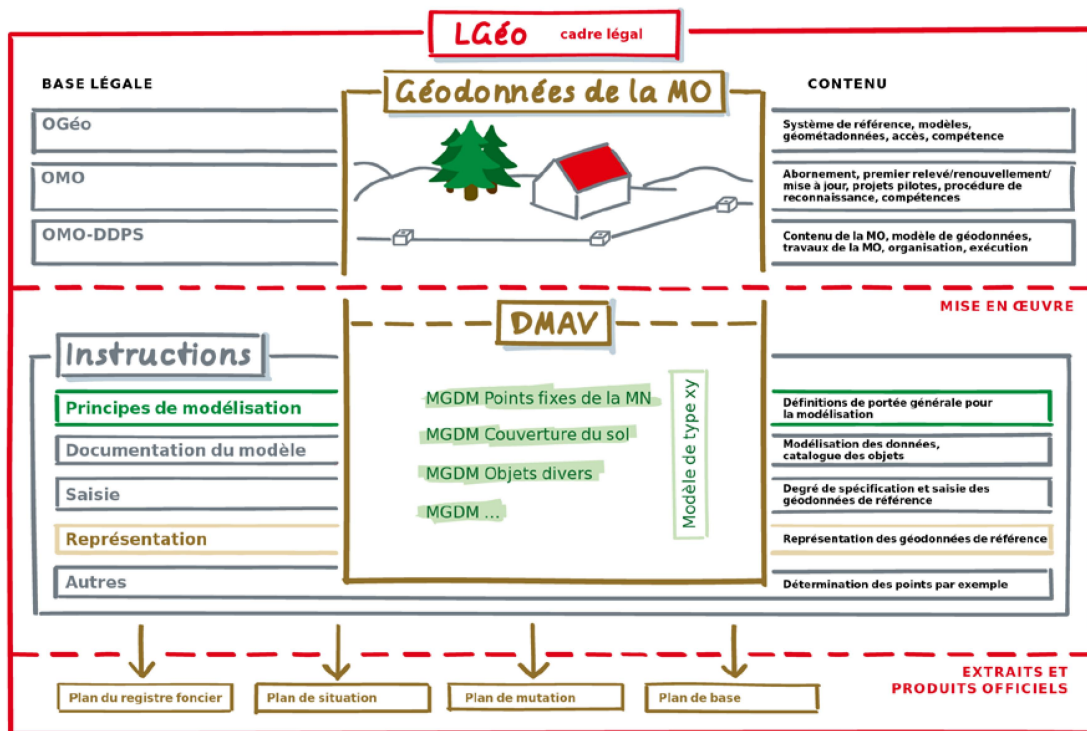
LGéo cadre légal

BASE LÉGALE

Géodonnées de la MO

CONTENU

OGéo

Système de référence, modèles, géométadonnées, accès, compétence

OMO

Abornement, premier relevé/renouvellement/ mise à jour, projets pilotes, procédure de reconnaissance, compétences

OMO-DDPS

Contenu de la MO, modèle de géodonnées, travaux de la MO, organisation, exécution

MISE EN ŒUVRE

Instructions

DMAV

Principes de modélisation

MGDM Points fixes de la MN

MGDM Couverture du sol

MGDM Objets divers

MGDM ...

Modèle de type xy

Définitions de portée générale pour la modélisation

Documentation du modèle

Modélisation des données, catalogue des objets

Saisie

Degré de spécification et saisie des géodonnées de référence

Représentation

Représentation des géodonnées de référence

Autres

Détermination des points par exemple

EXTRAITS ET PRODUITS OFFICIELS

Plan du registre foncier

Plan de situation

Plan de mutation

Plan de base